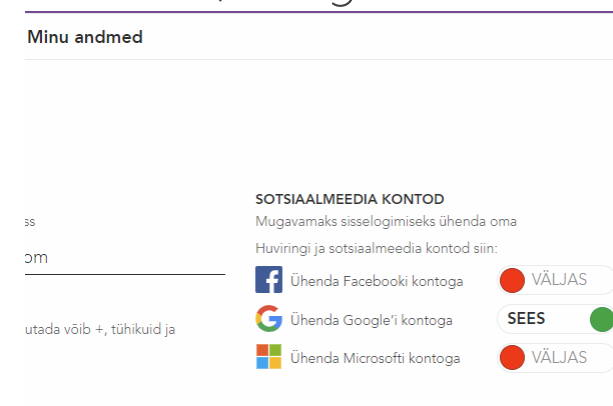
Minu andmed

ss

om

utada võib +, tühikuid ja

SOTSIAALMEEDIA KONTOD

Mugavamaks sisselogimiseks ühenda oma Huviringi ja sotsiaalmeedia kontod siin:

Ühenda Facebooki kontoga VÄLJAS

Ühenda Google'i kontoga SEES

Ühenda Microsofti kontoga VÄLJAS